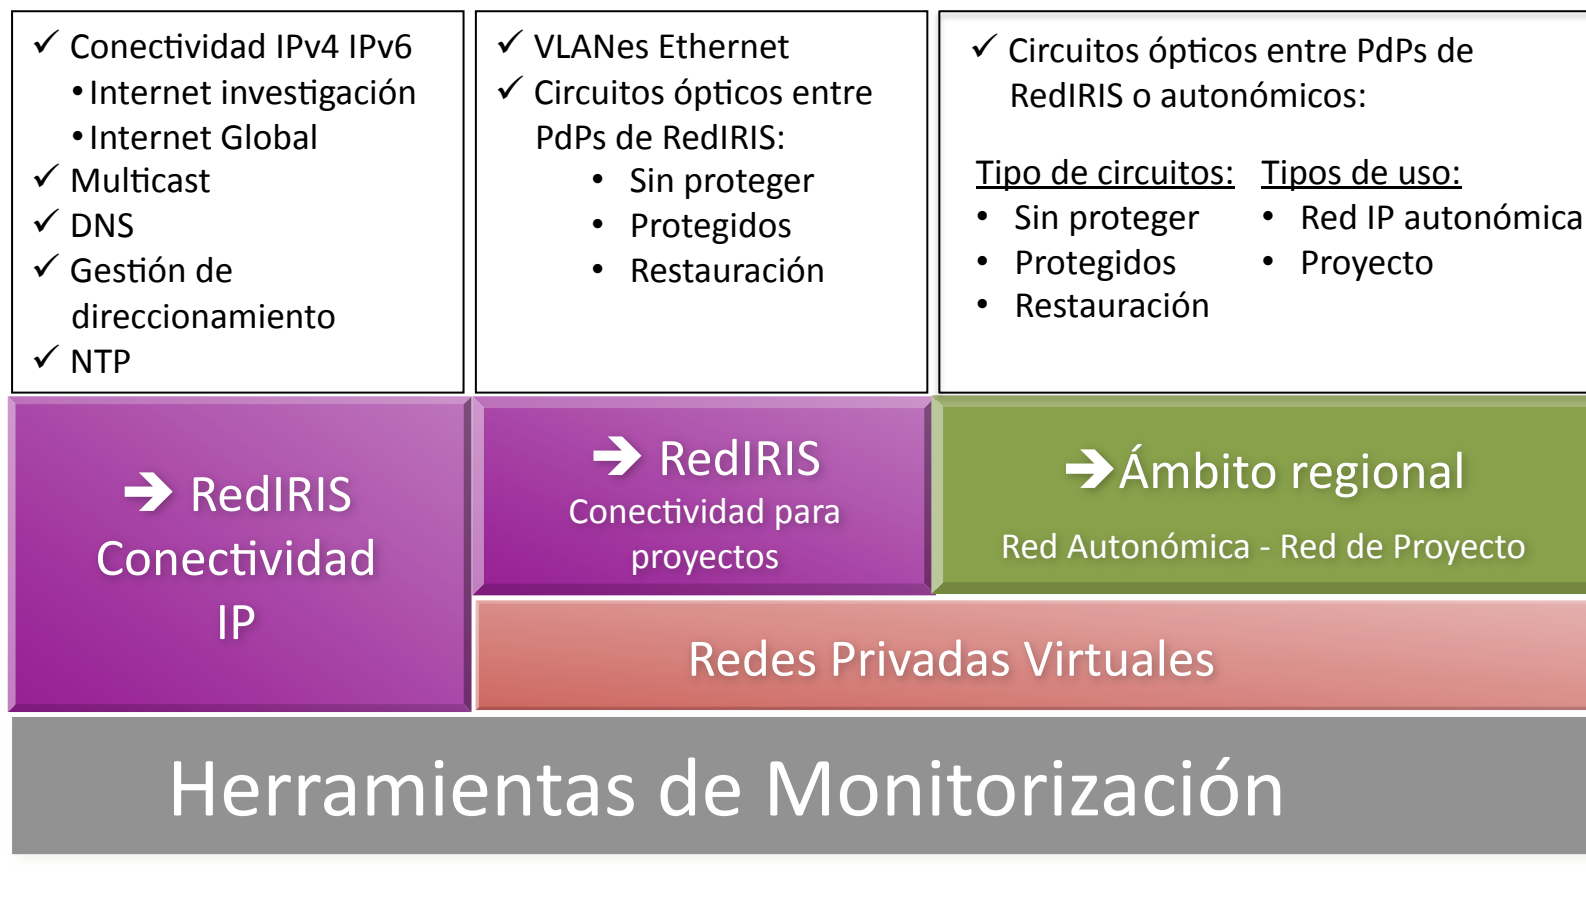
✓ Conectividad IPv4 IPv6
• Internet investigación
• Internet Global
✓ Multicast
✓ DNS
✓ Gestión de direccionamiento
✓ NTP

✓ VLANes Ethernet
✓ Circuitos ópticos entre PdPs de RedIRIS:
• Sin proteger
• Protegidos
• Restauración

✓ Circuitos ópticos entre PdPs de RedIRIS o autonómicos:

Tipo de circuitos:
• Sin proteger
• Protegidos
• Restauración

Tipos de uso:
• Red IP autonómica
• Proyecto

→ RedIRIS Conectividad IP

→ RedIRIS
Conectividad para proyectos

→ Ámbito regional
Red Autonómica - Red de Proyecto

Redes Privadas Virtuales

Herramientas de Monitorización